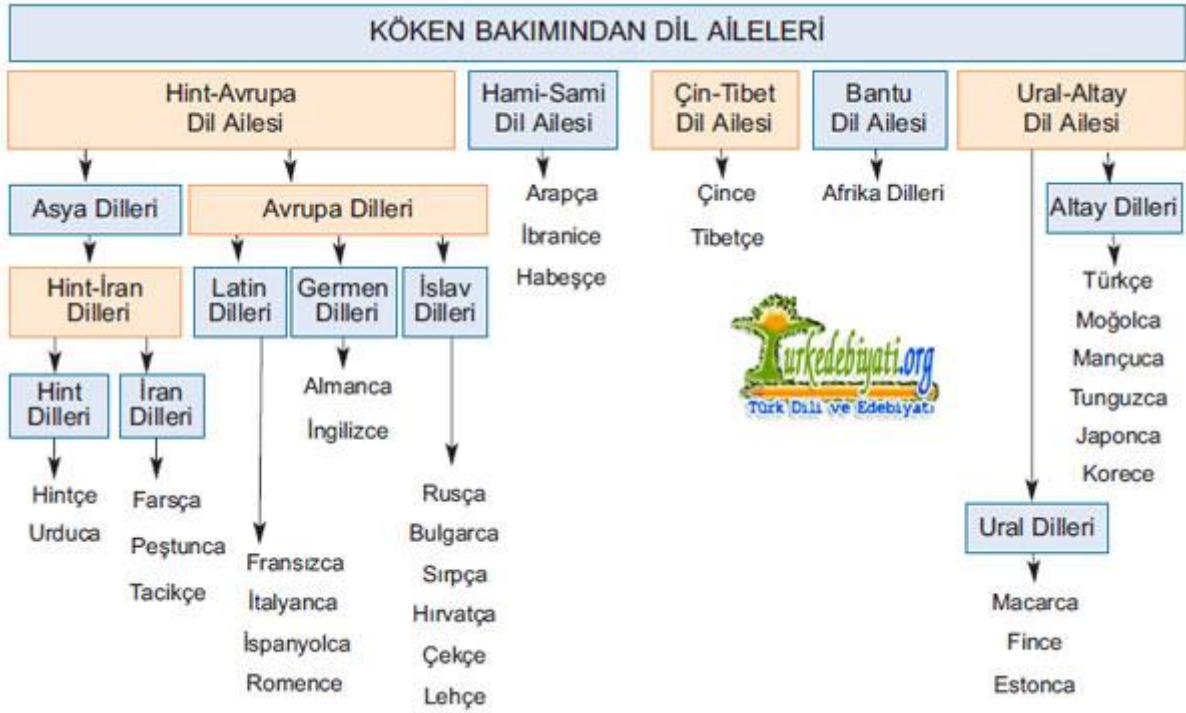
KÖKEN BAKIMINDAN DİL AİLELERİ

Hint-Avrupa Dil Ailesi

Asya Dilleri

Hint-İran Dilleri

Hint Dilleri

Hintçe
Urduca

İran Dilleri

Farsça
Peştunca
Tacikçe

Avrupa Dilleri

Latin Dilleri

Fransızca
İtalyanca
İspanyolca
Romence

Germen Dilleri

Almanca
İngilizce

İslav Dilleri

Rusça
Bulgarca
Sırpça
Hırvatça
Çekçe
Lehçe

Hami-Sami Dil Ailesi

Arapça
İbranice
Habeşçe

Çin-Tibet Dil Ailesi

Çince
Tibetçe

Bantu Dil Ailesi

Afrika Dilleri

turkedebiyati.org
Türk Dili ve Edebiyatı

Ural-Altay Dil Ailesi

Altay Dilleri

Türkçe
Moğolca
Mançuca
Tunguzca
Japonca
Korece

Ural Dilleri

Macarca
Fince
Estonca